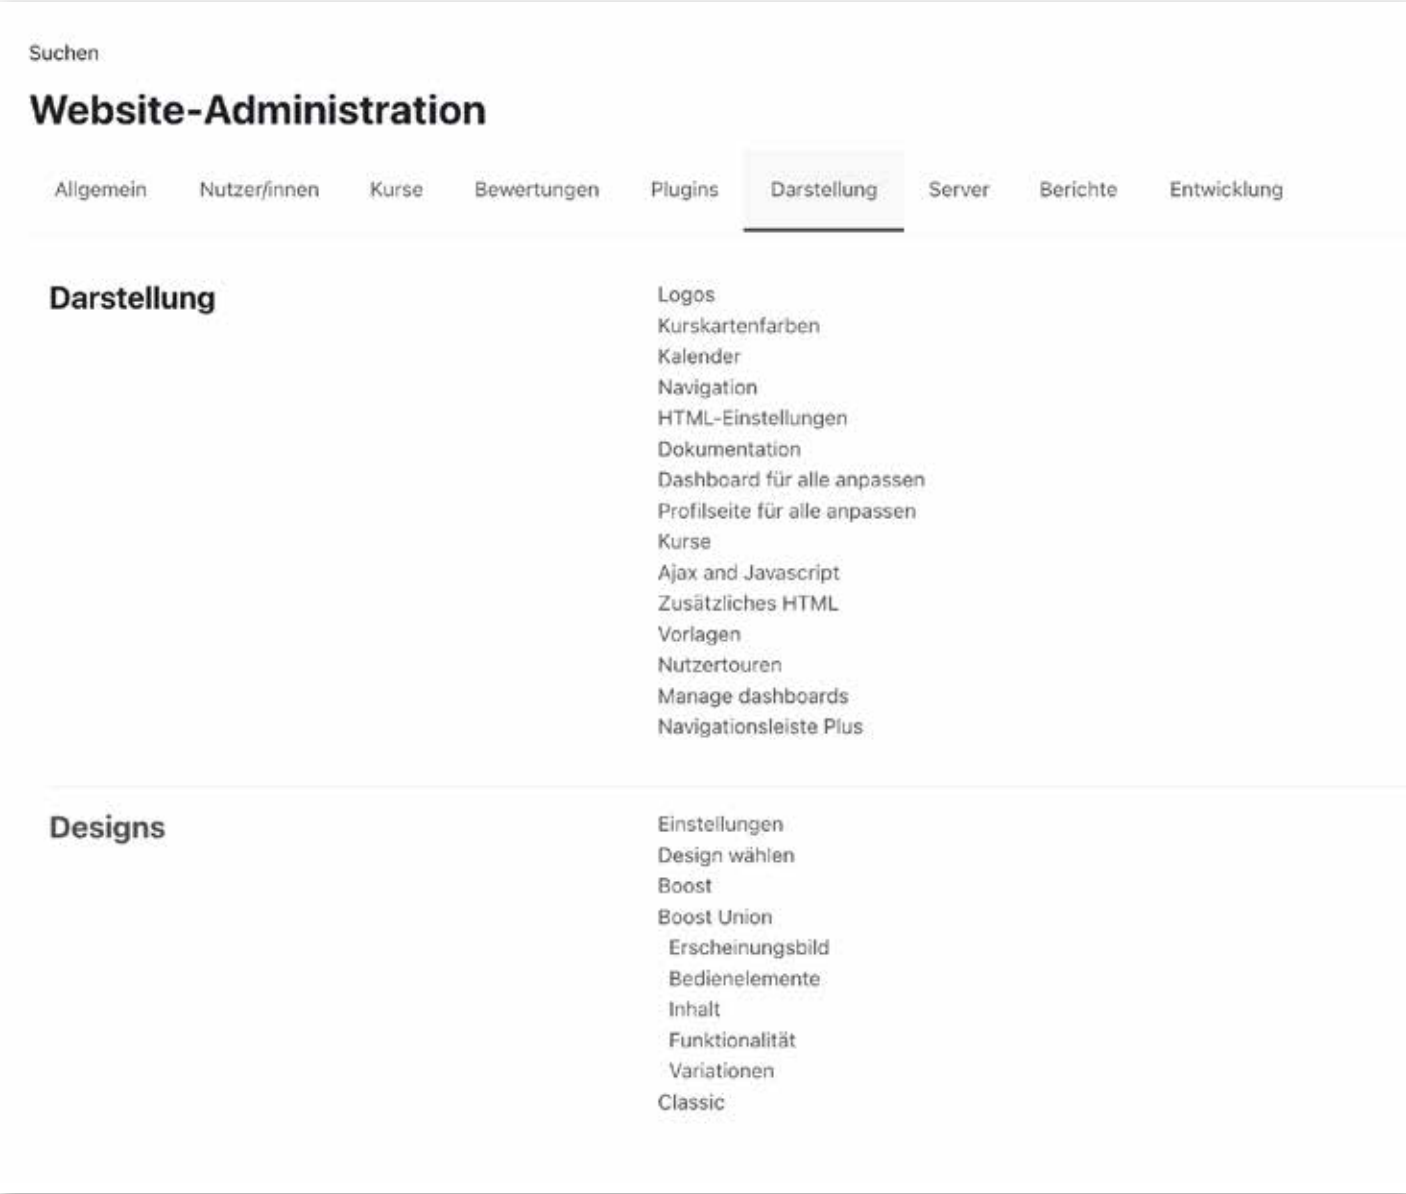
Suchen

Website-Administration

Allgemein Nutzer/innen Kurse Bewertungen Plugins Darstellung Server Berichte Entwicklung

Darstellung

Logos
Kurskartenfarben
Kalender
Navigation
HTML-Einstellungen
Dokumentation
Dashboard für alle anpassen
Profilseite für alle anpassen
Kurse
Ajax and Javascript
Zusätzliches HTML
Vorlagen
Nutzertouren
Manage dashboards
Navigationsleiste Plus

Designs

Einstellungen
Design wählen
Boost
Boost Union
Erscheinungsbild
Bedienelemente
Inhalt
Funktionalität
Variationen
Classic